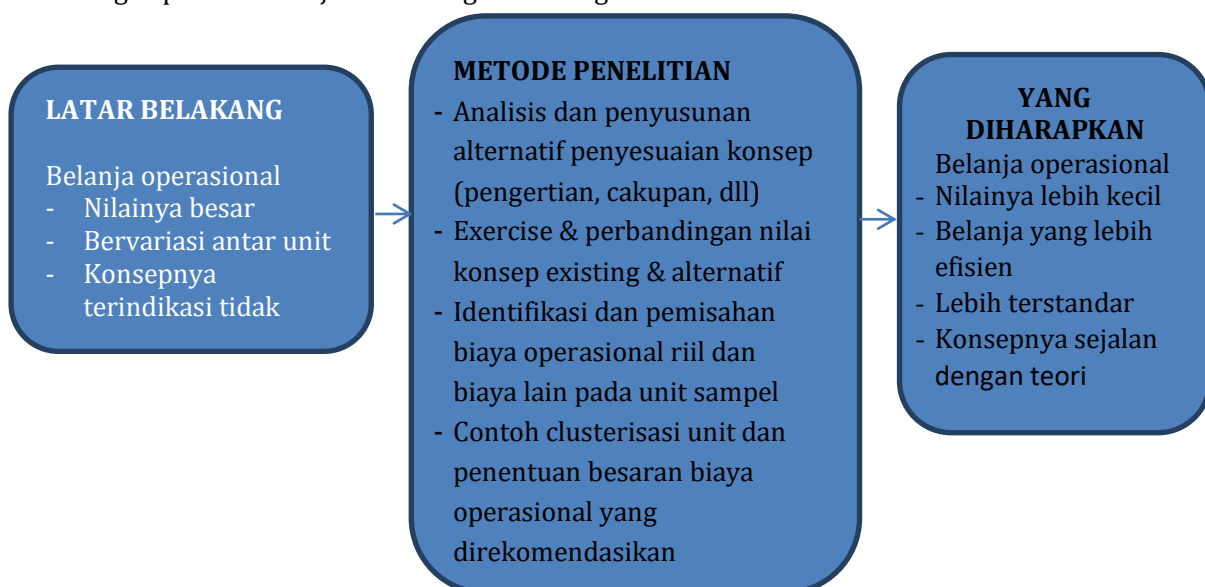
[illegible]

LATAR BELAKANG

Belanja operasional
- Nilainya besar
- Bervariasi antar unit
- Konsepnya terindikasi tidak

METODE PENELITIAN
- Analisis dan penyusunan alternatif penyesuaian konsep (pengertian, cakupan, dll)
- Exercise & perbandingan nilai konsep existing & alternatif
- Identifikasi dan pemisahan biaya operasional riil dan biaya lain pada unit sampel
- Contoh clusterisasi unit dan penentuan besaran biaya operasional yang direkomendasikan

YANG DIHARAPKAN
Belanja operasional
- Nilainya lebih kecil
- Belanja yang lebih efisien
- Lebih terstandar
- Konsepnya sejalan dengan teori